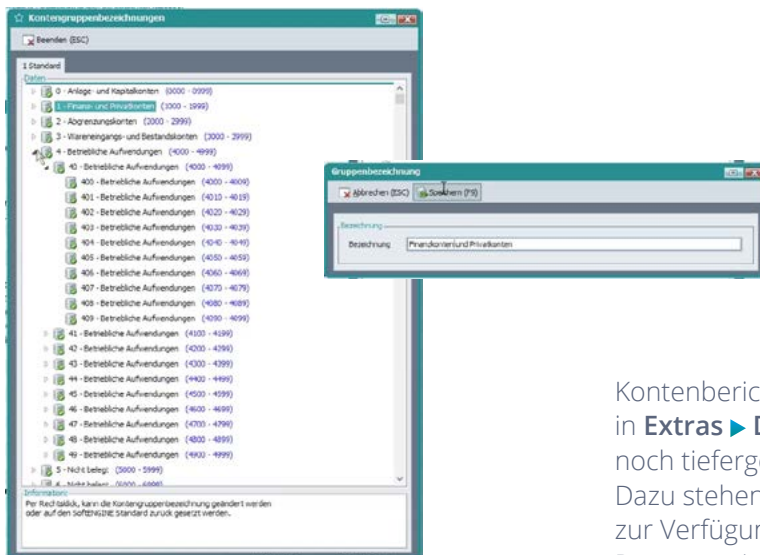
Kontengruppenbezeichnungen

Beenden (ESC)

1 Standard

Daten

0 - Anlage- und Kapitalkonten (0000 - 0999)
1 - Finanz- und Privatkonten (1000 - 1999)
2 - Abgrenzungskonten (2000 - 2999)
3 - Wareneingangs- und Bestandskonten (3000 - 3999)
4 - Betriebliche Aufwendungen (4000 - 4999)
40 - Betriebliche Aufwendungen (4000 - 4099)
400 - Betriebliche Aufwendungen (4000 - 4009)
401 - Betriebliche Aufwendungen (4010 - 4019)
402 - Betriebliche Aufwendungen (4020 - 4029)
403 - Betriebliche Aufwendungen (4030 - 4039)
404 - Betriebliche Aufwendungen (4040 - 4049)
405 - Betriebliche Aufwendungen (4050 - 4059)
406 - Betriebliche Aufwendungen (4060 - 4069)
407 - Betriebliche Aufwendungen (4070 - 4079)
408 - Betriebliche Aufwendungen (4080 - 4089)
409 - Betriebliche Aufwendungen (4090 - 4099)
41 - Betriebliche Aufwendungen (4100 - 4199)
42 - Betriebliche Aufwendungen (4200 - 4299)
43 - Betriebliche Aufwendungen (4300 - 4399)
44 - Betriebliche Aufwendungen (4400 - 4499)
45 - Betriebliche Aufwendungen (4500 - 4599)
46 - Betriebliche Aufwendungen (4600 - 4699)
47 - Betriebliche Aufwendungen (4700 - 4799)
48 - Betriebliche Aufwendungen (4800 - 4899)
49 - Betriebliche Aufwendungen (4900 - 4999)
5 - Nicht belegt (5000 - 5999)
6 - Nicht belegt (6000 - 6999)

Information:
Per Rechtsklick, kann die Kontengruppenbezeichnung geändert werden oder auf den SOFTENGINE Standard zurück gesetzt werden.

Gruppenbezeichnung

Abbrechen (ESC) Speichern (F9)

Bezeichnung

Bezeichnung Finanzkonten und Privatkonten

Kontenberic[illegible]
in Extras ▸ D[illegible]
noch tieferg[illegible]
Dazu stehen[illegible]
zur Verfügun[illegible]